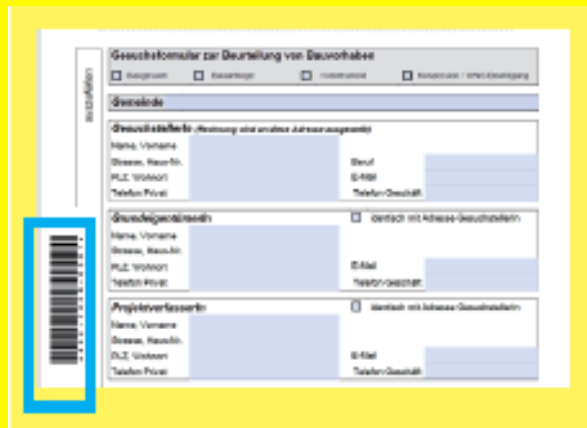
Gesuchsformular zur Beurteilung von Bauvorhaben

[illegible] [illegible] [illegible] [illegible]

Gemeinde

Gesuchsteller/in (Rechnung wird an diese Adresse ausgestellt)

Name, Vorname

Strasse, Haus-Nr.

PLZ, Wohnort

Telefon Privat

Beruf

E-Mail

Telefon Geschäft

Grundeigentümer/in

identisch mit Adresse Gesuchsteller/in

Name, Vorname

Strasse, Haus-Nr.

PLZ, Wohnort

Telefon Privat

E-Mail

Telefon Geschäft

Projektverfasser/in

identisch mit Adresse Gesuchsteller/in

Name, Vorname

Strasse, Haus-Nr.

PLZ, Wohnort

Telefon Privat

E-Mail

Telefon Geschäft

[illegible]